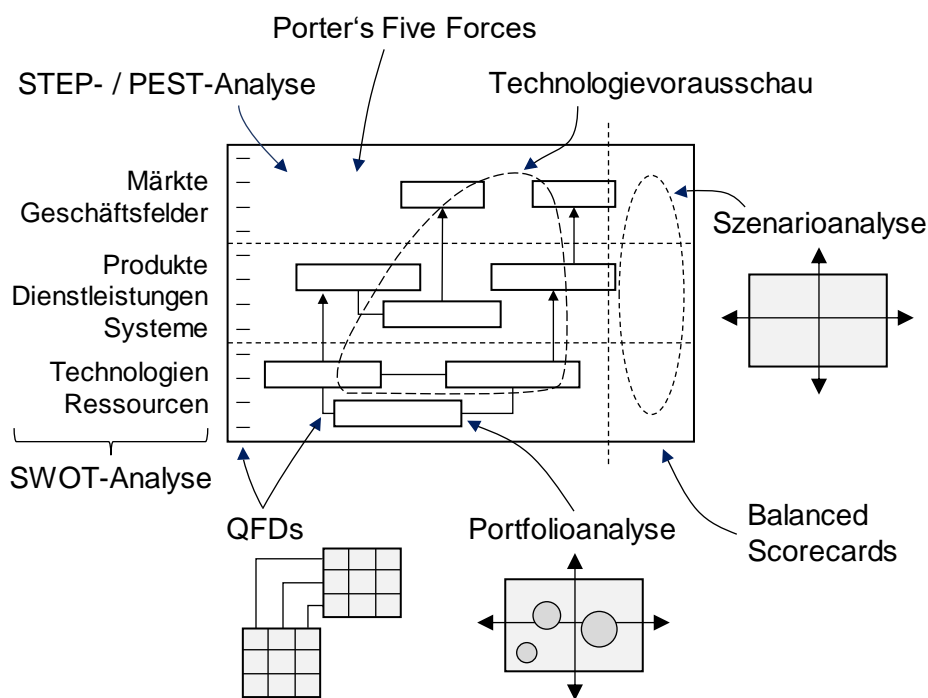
Porter‘s Five Forces

STEP- / PEST-Analyse

Technologievorausschau

Märkte
Geschäftsfelder

Szenarioanalyse

Produkte
Dienstleistungen
Systeme

Technologien
Ressourcen

SWOT-Analyse

QFDs

Portfolioanalyse

Balanced
Scorecards